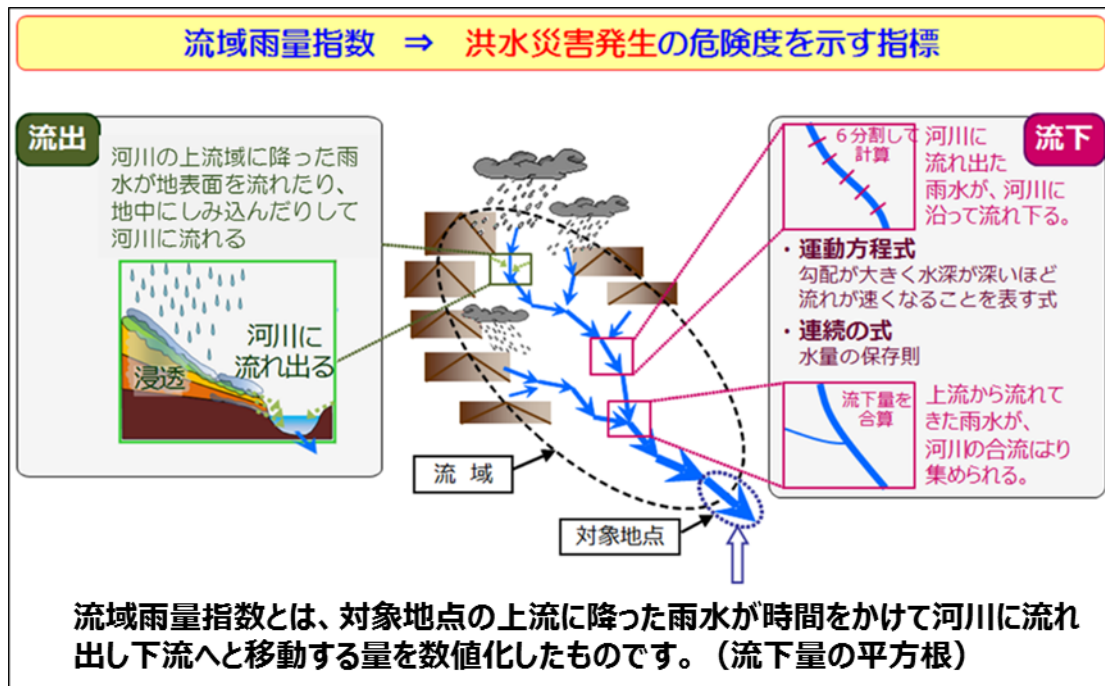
流域雨量指数 ⇒ 洪水災害発生の危険度を示す指標

流出

河川の上流域に降った雨水が地表面を流れたり、地中にしみ込んだりして河川に流れる

浸透

河川に流れ出る

流 域

対象地点

流下

6分割して計算

河川に流れ出た雨水が、河川に沿って流れ下る。

・運動方程式
勾配が大きく水深が深いほど流れが速くなることを表す式

・連続の式
水量の保存則

流下量を合算

上流から流れてきた雨水が、河川の合流により集められる。

流域雨量指数とは、対象地点の上流に降った雨水が時間をかけて河川に流れ出し下流へと移動する量を数値化したものです。（流下量の平方根）